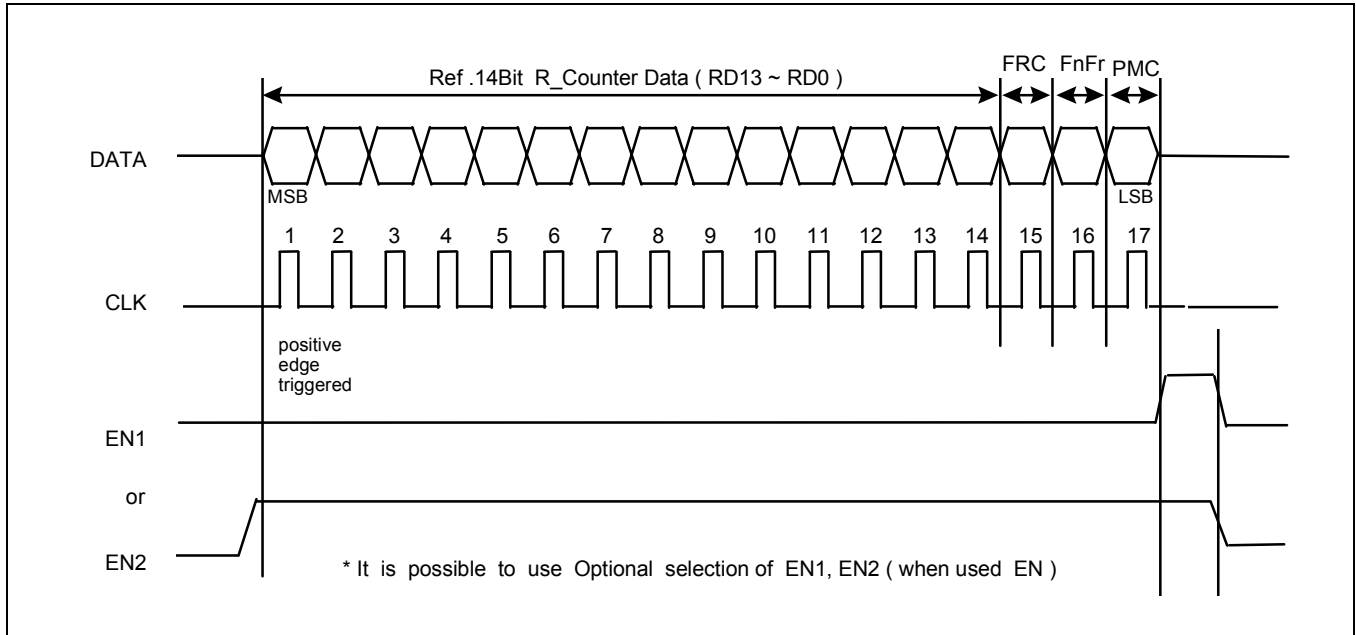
Ref .14Bit R_Counter Data ( RD13 ~ RD0 )

FRC FnFr PMC

DATA

MSB

LSB

1 2 3 4 5 6 7 8 9 10 11 12 13 14 15 16 17

CLK

positive edge triggered

EN1

or

EN2

* It is possible to use Optional selection of EN1, EN2 ( when used EN )